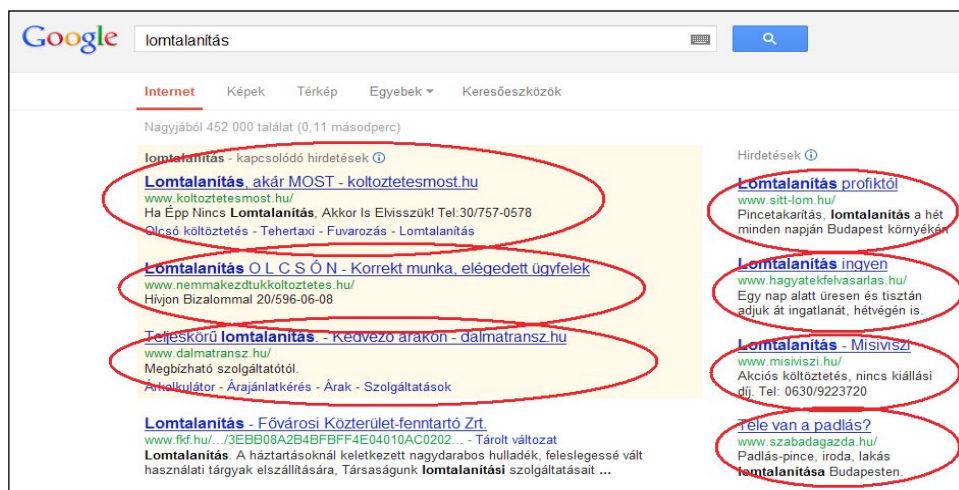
Google

lomtalanítás

Internet Képek Térkép Egyebek Keresőeszközök

Nagyjából 452 000 találat (0,11 másodperc)

lomtalanítás - kapcsolódó hirdetések ⓘ

Lomtalanítás, akár MOST - koltoztetesmost.hu
www.koltoztetesmost.hu/
Ha Épp Nincs Lomtalanítás, Akkor Is Elvisszük! Tel:30/757-0578
Olcsó költöztetés - Tehertaxi - Fuvarozás - Lomtalanítás

Lomtalanítás O L C S Ó N - Korrekt munka, elégedett ügyfelek
www.nemmakezdtukkoltoztetes.hu/
Hívjon Bizalommal 20/596-06-08

Teljeskörű lomtalanítás - Kedvező árakon - dalmatransz.hu
www.dalmatransz.hu/
Megbízható szolgáltatótól.
Árkalkulátor - Árajánlatkérés - Árak - Szolgáltatások

Lomtalanítás - Fővárosi Közterület-fenntartó Zrt.
www.fkf.hu/.../3EBB08A2B4BFBFF4E04010AC0202... - Tárolt változat
Lomtalanítás. A háztartásoknál keletkezett nagydarabos hulladék, feleslegessé vált használati tárgyak elszállítására, Társaságunk lomtalanítási szolgáltatásait ...

Hirdetések ⓘ

Lomtalanítás profiktól
www.sitt-lom.hu/
Pincetakarítás, lomtalanítás a hét minden napján Budapest környékén

Lomtalanítás ingyen
www.hagyatekfelvasarlas.hu/
Egy nap alatt üresen és tisztán adjuk át ingatlanát, hétvégén is.

Lomtalanítás - Misiviszi
www.misiviszi.hu/
Akciós költöztetés, nincs kiállási díj. Tel: 0630/9223720

Tele van a padlás?
www.szabadagazda.hu/
Padlás-pince, iroda, lakás lomtalanítása Budapesten.